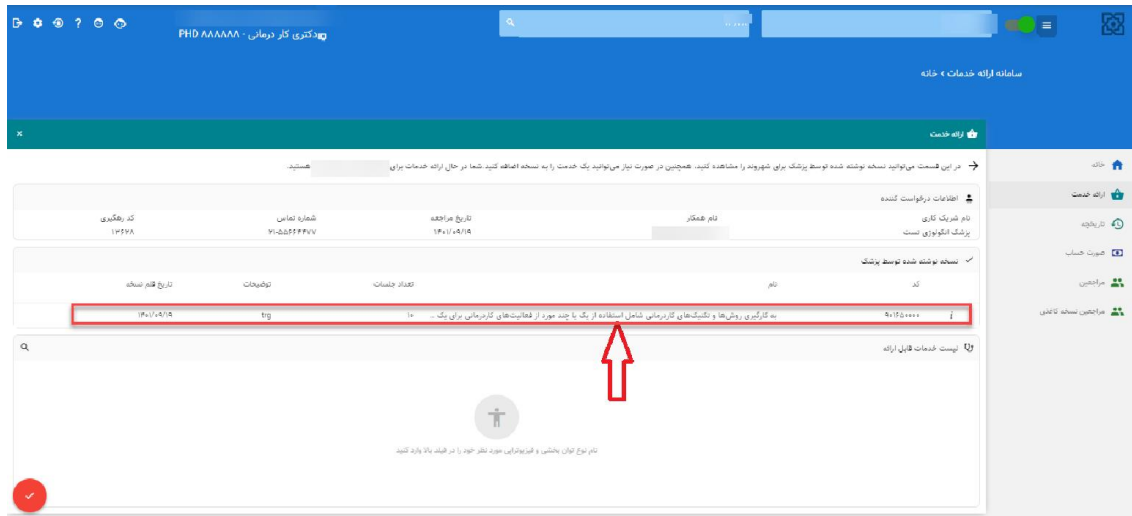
دکتری کار درمانی - PHD ۸۸۸۸۸۸۸

سامانه ارائه خدمات › خانه

ارائه خدمت

×

در این قسمت می‌توانید نسخه نوشته شده توسط پزشک برای شهروند را مشاهده کنید. همچنین در صورت نیاز می‌توانید یک خدمت را به نسخه اضافه کنید شما در حال ارائه خدمات برای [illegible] هستید.

اطلاعات درخواست کننده

| نام شریک تجاری | نام همکار | تاریخ مراجعه | شماره تماس | کد رهگیری |
|---|---|---|---|---|
| پزشک انکولوژی تست | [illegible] | ۱۴۰۱/۰۹/۱۹ | ۰۲۱-۵۵۶۶۴۴۷۷ | ۱۳۶۷۸ |

نسخه نوشته شده توسط پزشک

| کد | نام | تعداد جلسات | توضیحات | تاریخ قلم نسخه |
|---|---|---|---|---|
| ۹۰۱۶۵۰۰۰۰ | به کارگیری روش‌ها و تکنیک‌های کاردرمانی شامل استفاده از یک یا چند مورد از فعالیت‌های کاردرمانی برای یک ... | ۱۰ | trg | ۱۴۰۱/۰۹/۱۹ |

لیست خدمات قابل ارائه

نام نوع توان بخشی و فیزیوتراپی مورد نظر خود را در فیلد بالا وارد کنید

خانه
ارائه خدمت
تاریخچه
هویت حساب
مراجعین
مراجعین نسخه کاغذی